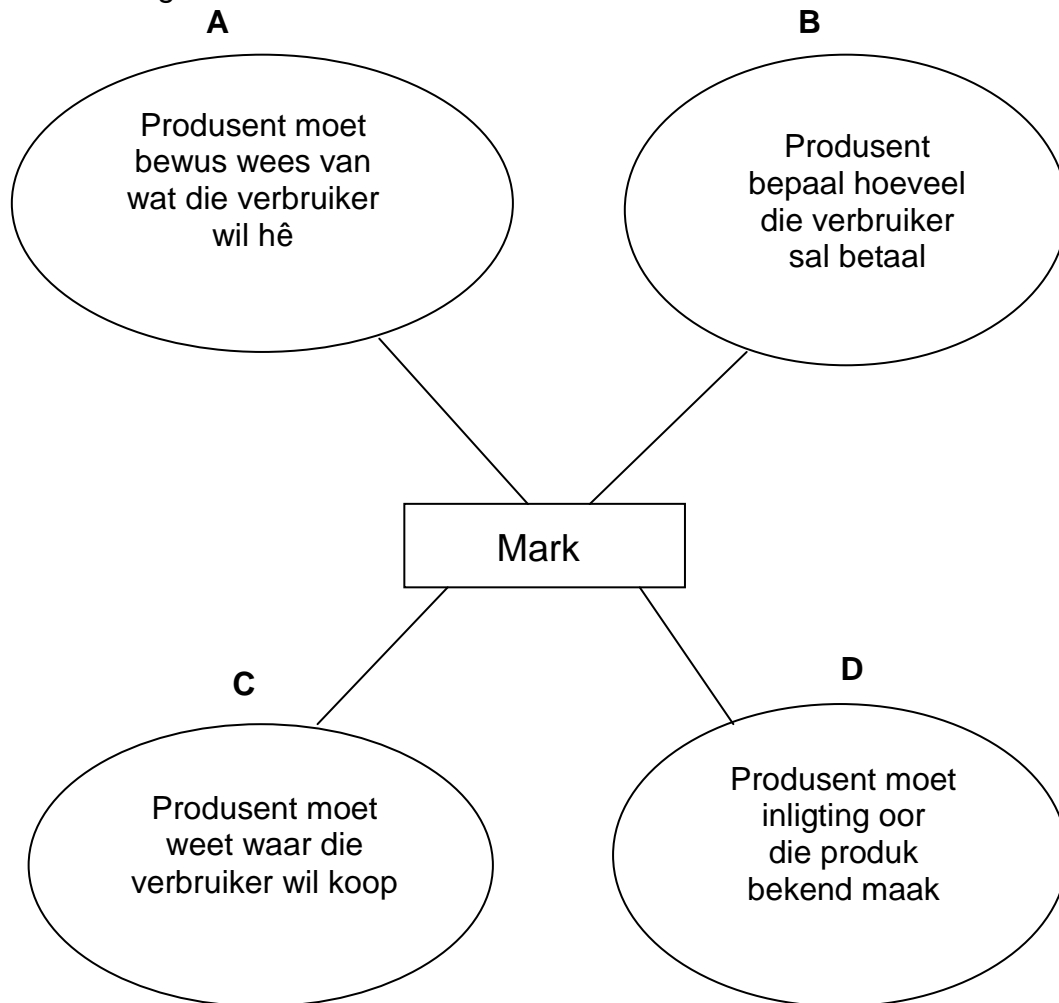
A

Produsent moet bewus wees van wat die verbruiker wil hê

B

Produsent bepaal hoeveel die verbruiker sal betaal

Mark

C

Produsent moet weet waar die verbruiker wil koop

D

Produsent moet inligting oor die produk bekend maak